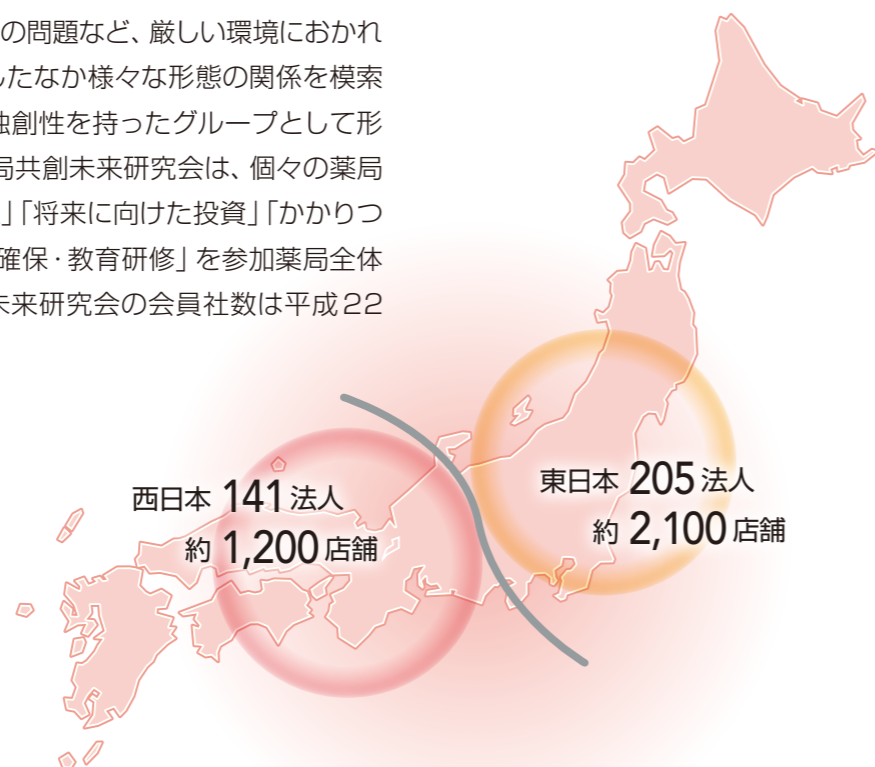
の問題など、厳しい環境におかれ
したなか様々な形態の関係を模索
独創性を持ったグループとして形
局共創未来研究会は、個々の薬局
」「将来に向けた投資」「かかりつ
確保・教育研修」を参加薬局全体
未来研究会の会員社数は平成22

西日本 141 法人
約 1,200 店舗

東日本 205 法人
約 2,100 店舗